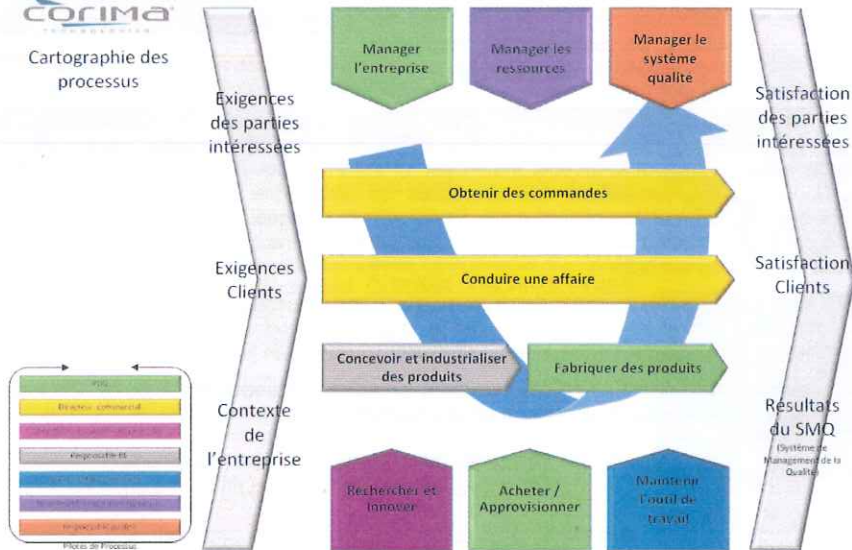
CORIMA

Cartographie des processus

Exigences des parties intéressées

Exigences Clients

Contexte de l'entreprise

Manager l'entreprise

Manager les ressources

Manager le système qualité

Obtenir des commandes

Conduire une affaire

Concevoir et industrialiser des produits

Fabriquer des produits

Rechercher et innover

Acheter / Approvisionner

Maintenir l'outil de travail

Satisfaction des parties intéressées

Satisfaction Clients

Résultats du SMQ (Système de Management de la Qualité)

PDG
Directeur commercial
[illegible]
Responsable BE
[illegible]
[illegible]
Responsable qualité
Pilotes de Processus